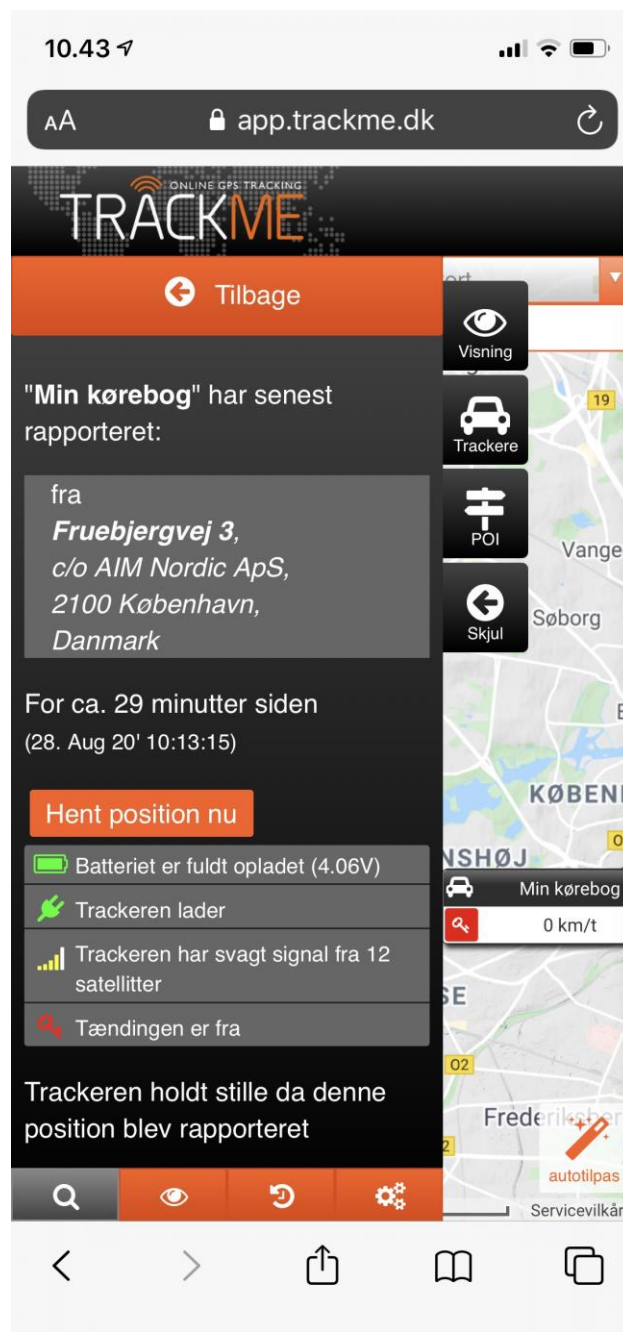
10.43

AA app.trackme.dk

ONLINE GPS TRACKING
TRACKME

Tilbage

"**Min kørebog**" har senest rapporteret:

fra
***Fruebjergvej 3***,
*c/o AIM Nordic ApS,*
*2100 København,*
*Danmark*

For ca. 29 minutter siden
(28. Aug 20' 10:13:15)

Hent position nu

Batteriet er fuldt opladet (4.06V)
Trackeren lader
Trackeren har svagt signal fra 12 satellitter
Tændingen er fra

Trackeren holdt stille da denne position blev rapporteret

Visning
Trackere
POI
Skjul

19
Vange
Søborg
KØBEN
NSHØJ
SE
O2
Frederiks
Min kørebog
0 km/t
autotilpas
Servicevilkår